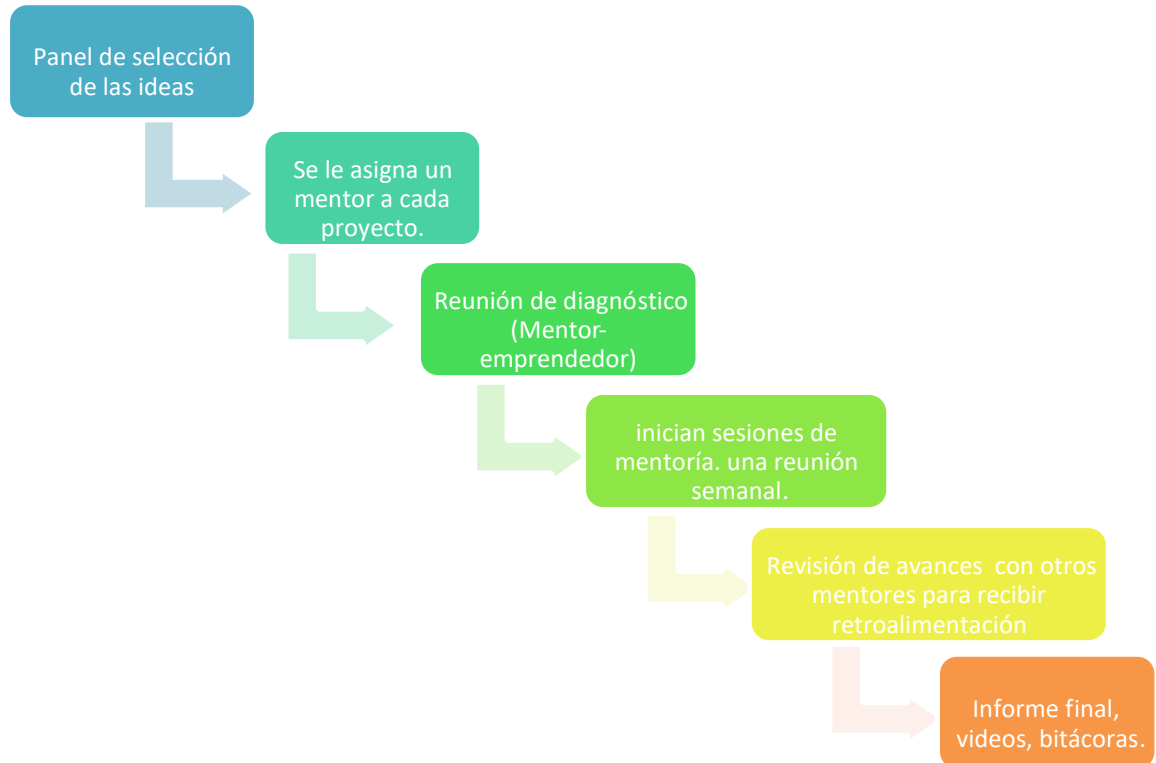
Panel de selección de las ideas

Se le asigna un mentor a cada proyecto.

Reunión de diagnóstico (Mentor-emprendedor)

inician sesiones de mentoría. una reunión semanal.

Revisión de avances con otros mentores para recibir retroalimentación

Informe final, videos, bitácoras.